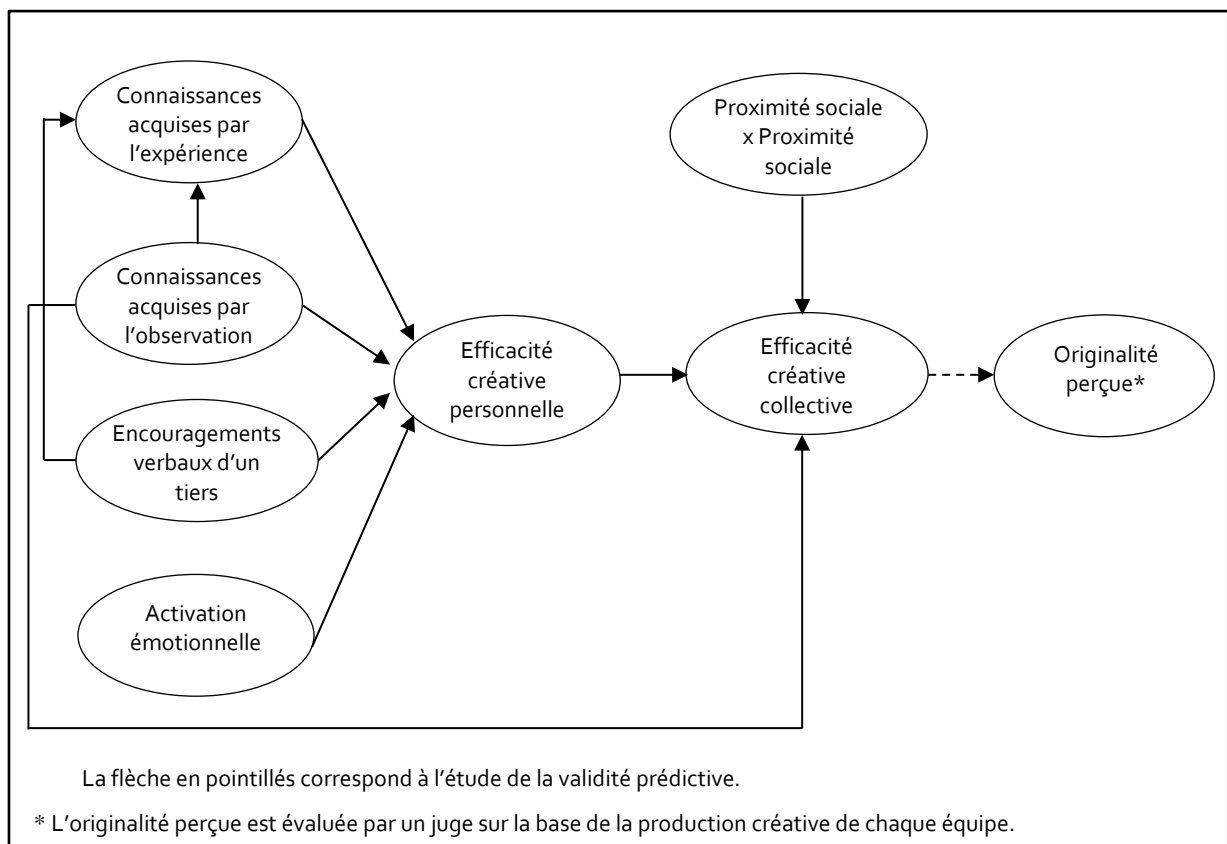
Connaissances acquises par l'expérience

Proximité sociale x Proximité sociale

Connaissances acquises par l'observation

Efficacité créative personnelle

Efficacité créative collective

Originalité perçue*

Encouragements verbaux d'un tiers

Activation émotionnelle

La flèche en pointillés correspond à l'étude de la validité prédictive.

* L'originalité perçue est évaluée par un juge sur la base de la production créative de chaque équipe.